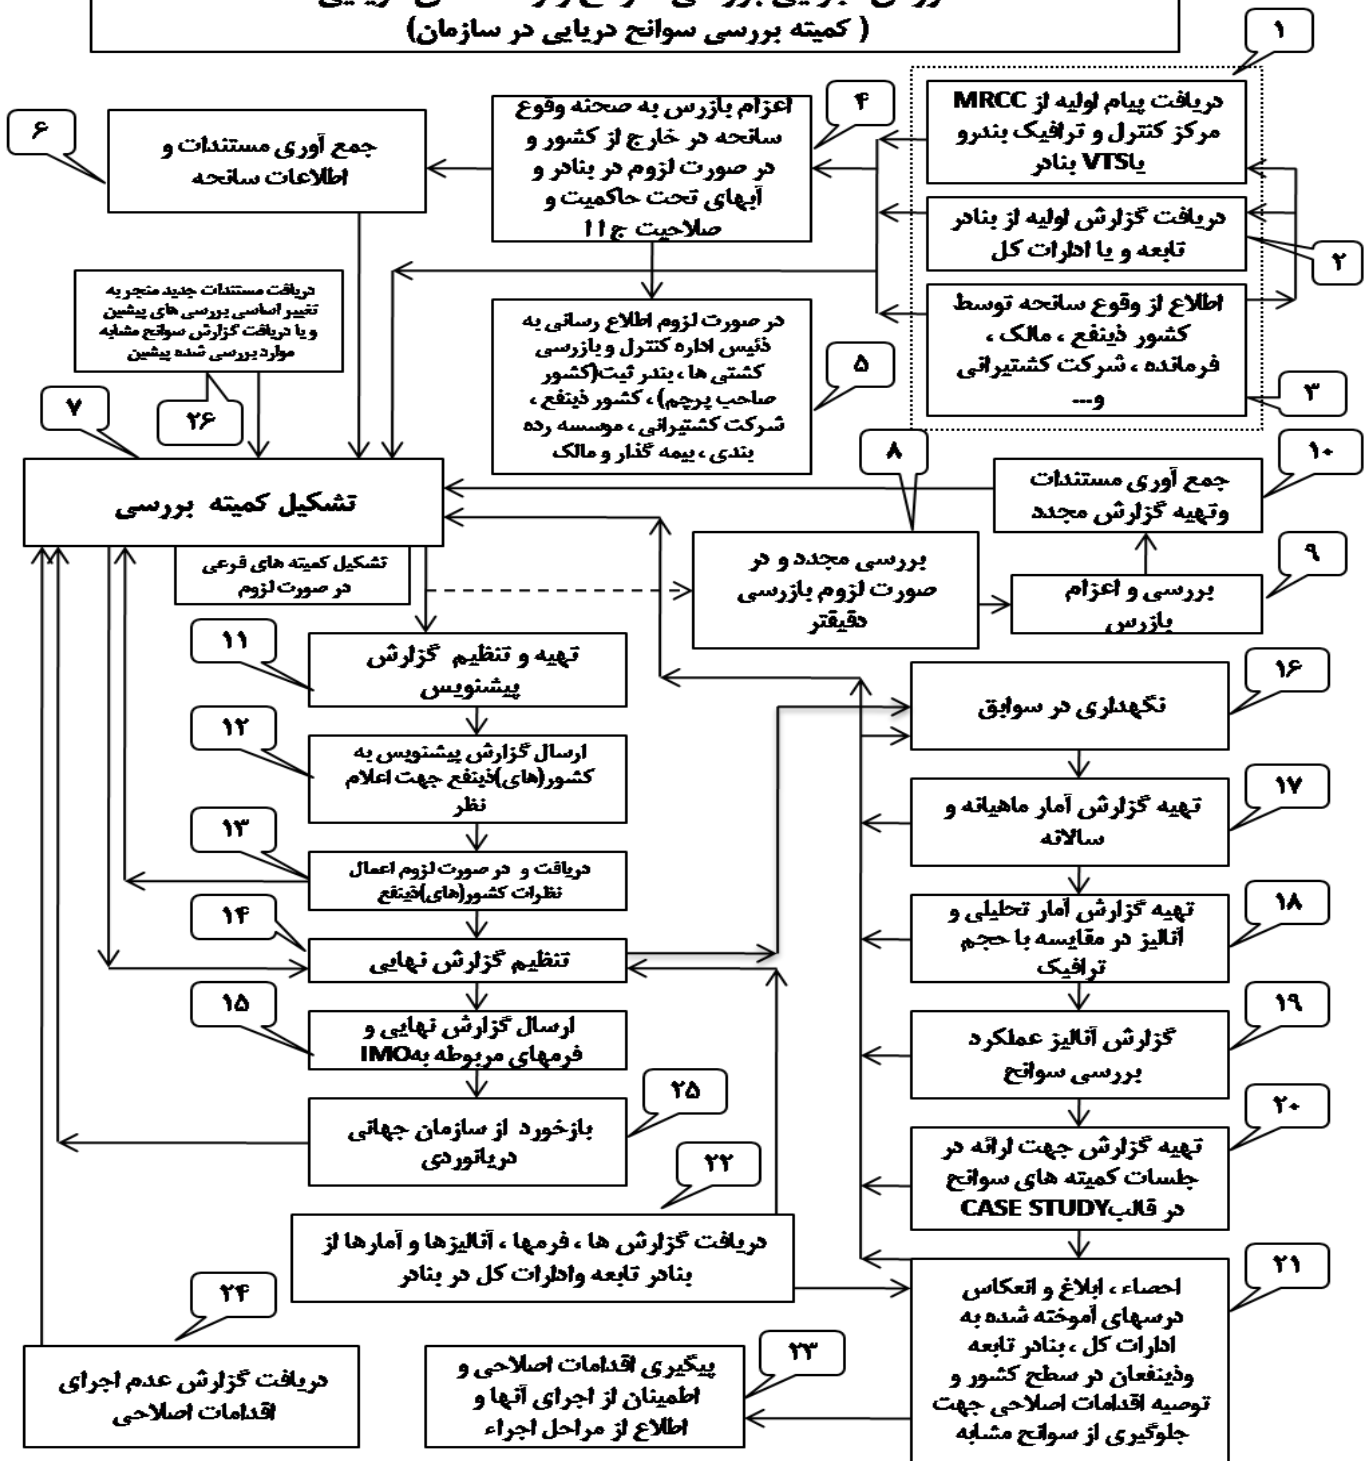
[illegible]
( کمیته بررسی سوانح دریایی در سازمان)

۱

دریافت پیام اولیه از MRCC مرکز کنترل و ترافیک بندرو یاVTS بنادر

دریافت گزارش اولیه از بنادر تابعه و یا ادارات کل

۲

اطلاع از وقوع سانحه توسط کشور ذینفع ، مالک ، فرمانده ، شرکت کشتیرانی و...

۳

۴

اعزام بازرس به صحنه وقوع سانحه در خارج از کشور و در صورت لزوم در بنادر و آبهای تحت حاکمیت و صلاحیت ج ا ا

۶

جمع آوری مستندات و اطلاعات سانحه

دریافت مستندات جدید منجر به تغییر اساسی بررسی های پیشین و یا دریافت گزارش سوانح مشابه موارد بررسی شده پیشین

۲۶

در صورت لزوم اطلاع رسانی به ذئیس اداره کنترل و بازرسی کشتی ها ، بندر ثبت(کشور صاحب پرچم) ، کشور ذینفع ، شرکت کشتیرانی ، موسسه رده بندی ، بیمه گذار و مالک

۵

۷

تشکیل کمیته بررسی

تشکیل کمیته های فرعی در صورت لزوم

۸

بررسی مجدد و در صورت لزوم بازرسی دقیقتر

۱۰

جمع آوری مستندات وتهیه گزارش مجدد

۹

بررسی و اعزام بازرس

۱۱

تهیه و تنظیم گزارش پیشنویس

۱۲

ارسال گزارش پیشنویس به کشور(های)ذینفع جهت اعلام نظر

۱۳

دریافت و در صورت لزوم اعمال نظرات کشور(های)ذینفع

۱۴

تنظیم گزارش نهایی

۱۵

ارسال گزارش نهایی و فرمهای مربوطه بهIMO

۲۵

بازخورد از سازمان جهانی دریانوردی

۱۶

نگهداری در سوابق

۱۷

تهیه گزارش آمار ماهیانه و سالانه

۱۸

تهیه گزارش آمار تحلیلی و آنالیز در مقایسه با حجم ترافیک

۱۹

گزارش آنالیز عملکرد بررسی سوانح

۲۰

تهیه گزارش جهت ارائه در جلسات کمیته های سوانح در قالبCASE STUDY

۲۲

دریافت گزارش ها ، فرمها ، آنالیزها و آمارها از بنادر تابعه وادارات کل در بنادر

۲۱

احصاء ، ابلاغ و انعکاس درسهای آموخته شده به ادارات کل ، بنادر تابعه وذینفعان در سطح کشور و توصیه اقدامات اصلاحی جهت جلوگیری از سوانح مشابه

۲۴

دریافت گزارش عدم اجرای اقدامات اصلاحی

۲۳

پیگیری اقدامات اصلاحی و اطمینان از اجرای آنها و اطلاع از مراحل اجراء